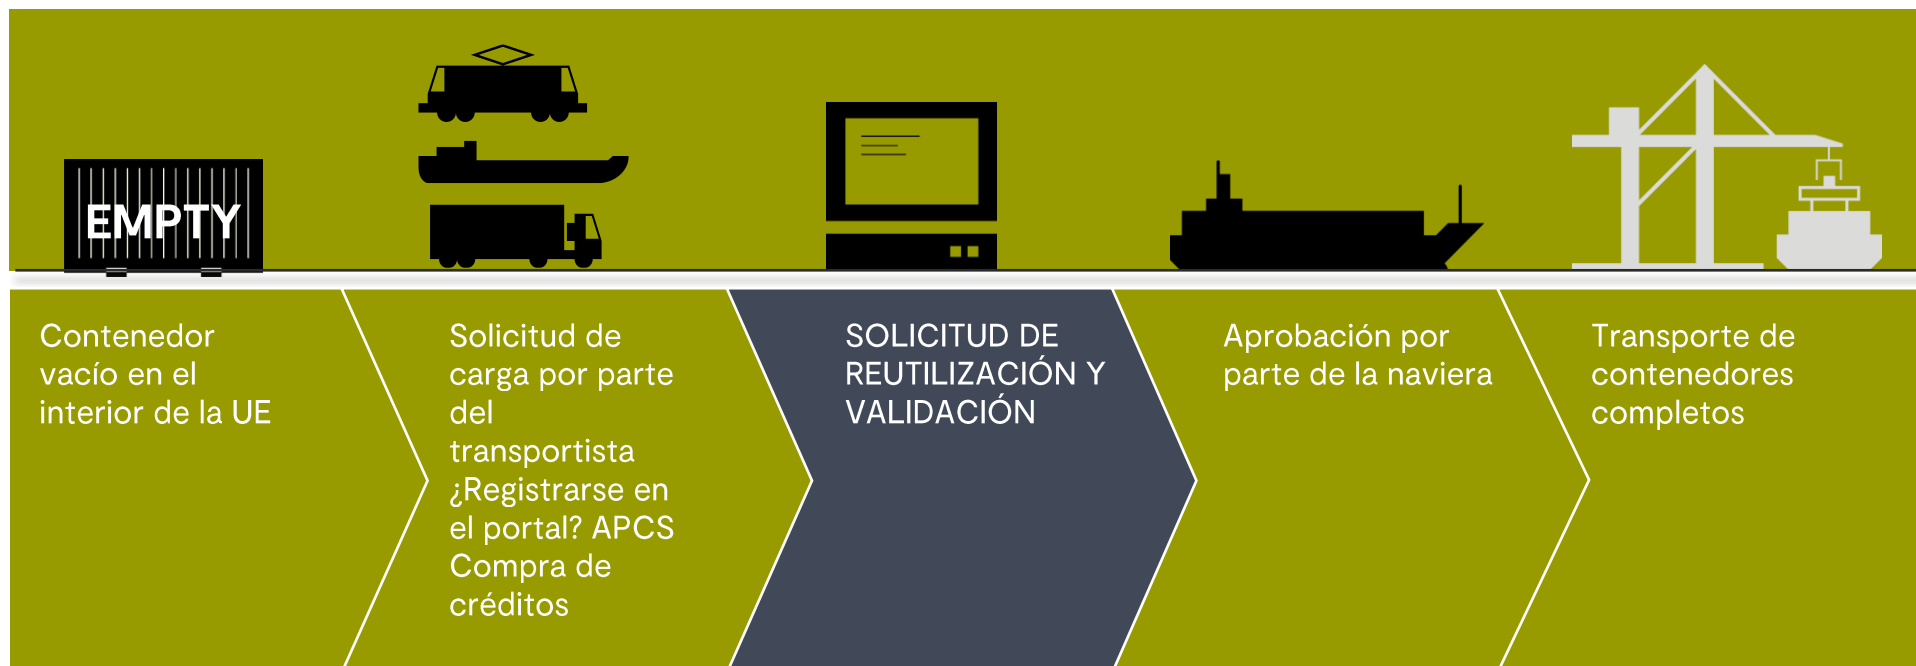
EMPTY

Contenedor vacío en el interior de la UE

Solicitud de carga por parte del transportista ¿Registrarse en el portal? APCS Compra de créditos

SOLICITUD DE REUTILIZACIÓN Y VALIDACIÓN

Aprobación por parte de la naviera

Transporte de contenedores completos